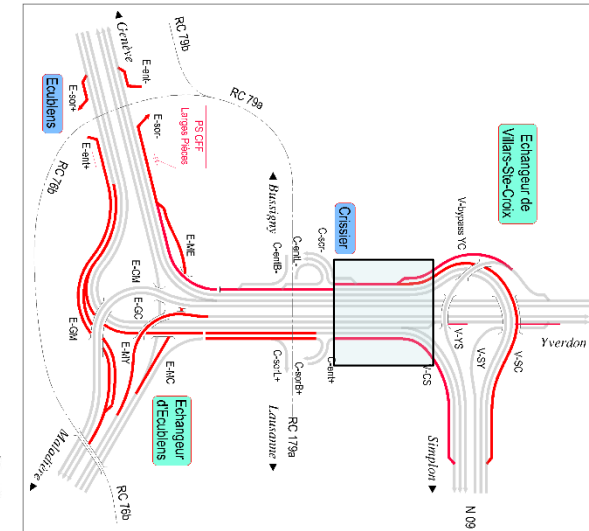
◄ Genève
RC 79b
E-ent-
E-sor+
Ecublens
RC 79a
E-sor-
PS CFF
Larges Pièces
RC 76b
E-ent+
Echangeur de Villars-Ste-Croix
◄ Bussigny
C-sor-
Crissier
C-entL-
C-entB-
E-ME
V-bypass YC
E-CM
E-GC
E-GM
E-MI
E-MC
V-YS
V-SY
V-SC
Yverdon
C-sorL+
C-sorB+
Cent+
V-CS
Echangeur d'Ecublens
Lausanne ►
RC 179a
Simplon ►
Maladière
RC 76b
N 09